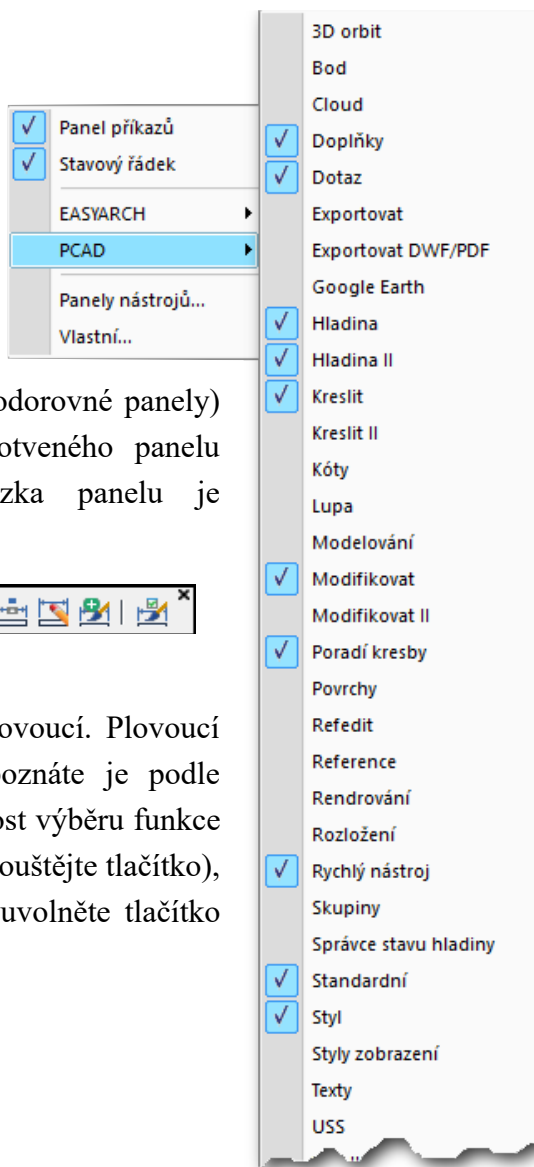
Panel příkazů
Stavový řádek
EASYARCH
PCAD
Panely nástrojů...
Vlastní...

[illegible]odorovné panely) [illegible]otveného panelu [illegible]zka panelu je

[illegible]ovoucí. Plovoucí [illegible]oznáte je podle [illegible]ost výběru funkce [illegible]ouštějte tlačítko), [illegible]uvolněte tlačítko

3D orbit
Bod
Cloud
Doplňky
Dotaz
Exportovat
Exportovat DWF/PDF
Google Earth
Hladina
Hladina II
Kreslit
Kreslit II
Kóty
Lupa
Modelování
Modifikovat
Modifikovat II
Pořadí kresby
Povrchy
Refedit
Reference
Rendrování
Rozložení
Rychlý nástroj
Skupiny
Správce stavu hladiny
Standardní
Styl
Styly zobrazení
Texty
USS